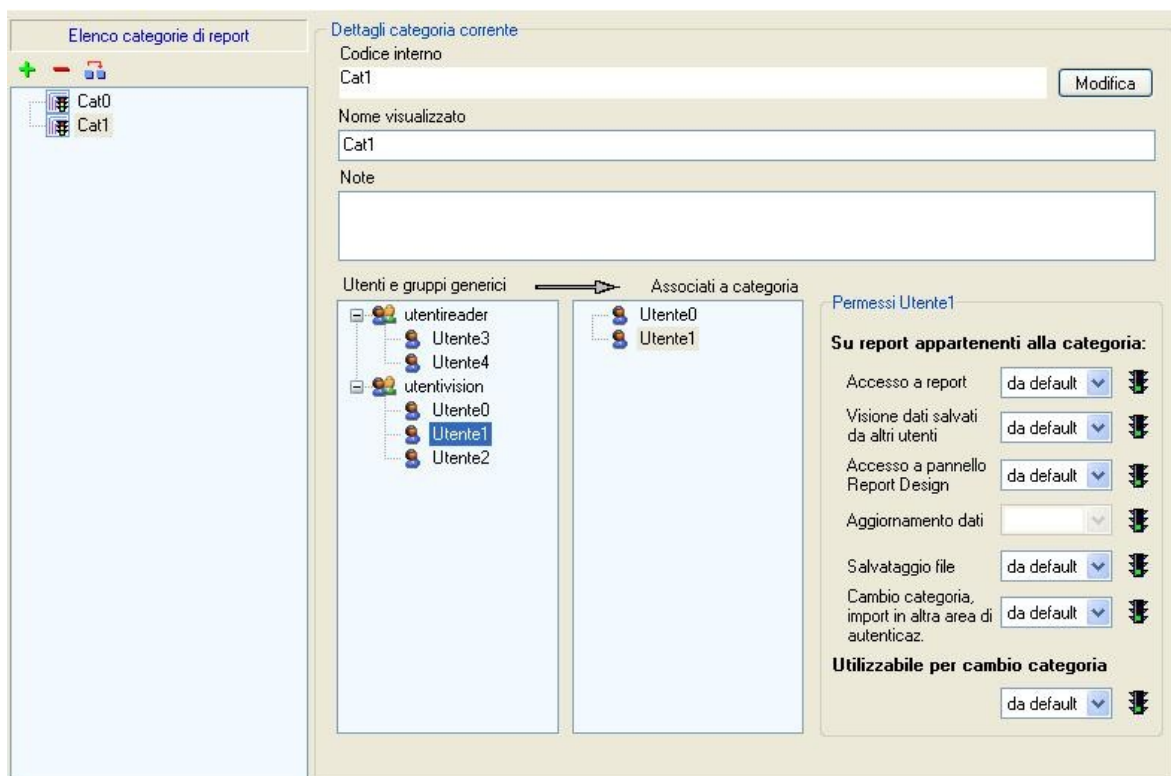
Elenco categorie di report

+ −

Cat0
Cat1

Dettagli categoria corrente

Codice interno

Cat1

Modifica

Nome visualizzato

Cat1

Note

Utenti e gruppi generici

Associati a categoria

utentireader
Utente3
Utente4
utentivision
Utente0
Utente1
Utente2

Utente0
Utente1

Permessi Utente1

Su report appartenenti alla categoria:

Accesso a report — da default

Visione dati salvati da altri utenti — da default

Accesso a pannello Report Design — da default

Aggiornamento dati

Salvataggio file — da default

Cambio categoria, import in altra area di autenticaz. — da default

Utilizzabile per cambio categoria

da default